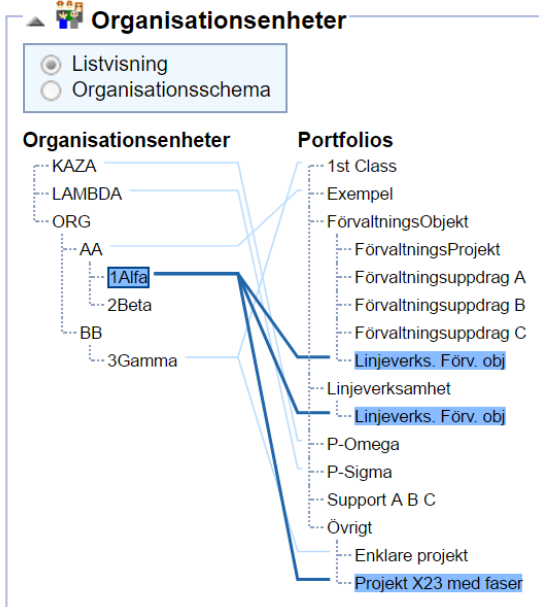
Organisationsenheter

Listvisning
Organisationsschema

Organisationsenheter
KAZA
LAMBDA
ORG
AA
1Alfa
2Beta
BB
3Gamma

Portfolios
1st Class
Exempel
FörvaltningsObjekt
FörvaltningsProjekt
Förvaltningsuppdrag A
Förvaltningsuppdrag B
Förvaltningsuppdrag C
Linjeverks. Förv. obj
Linjeverksamhet
Linjeverks. Förv. obj
P-Omega
P-Sigma
Support A B C
Övrigt
Enklare projekt
Projekt X23 med faser